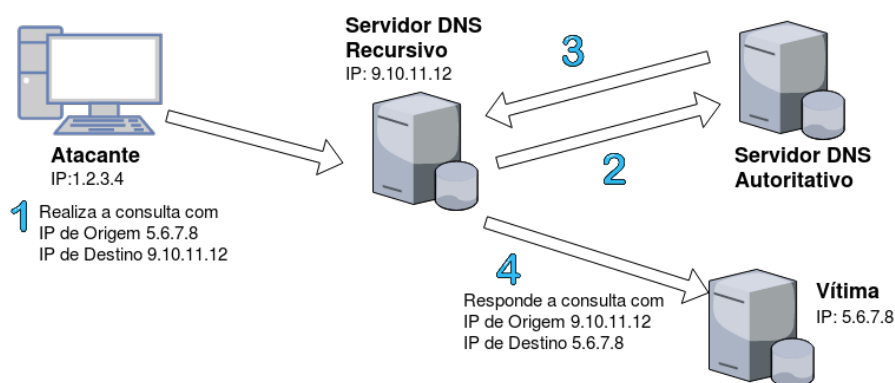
Servidor DNS Recursivo
IP: 9.10.11.12

3

Atacante
IP:1.2.3.4

2

Servidor DNS Autoritativo

1 Realiza a consulta com
IP de Origem 5.6.7.8
IP de Destino 9.10.11.12

4

Responde a consulta com
IP de Origem 9.10.11.12
IP de Destino 5.6.7.8

Vítima
IP: 5.6.7.8